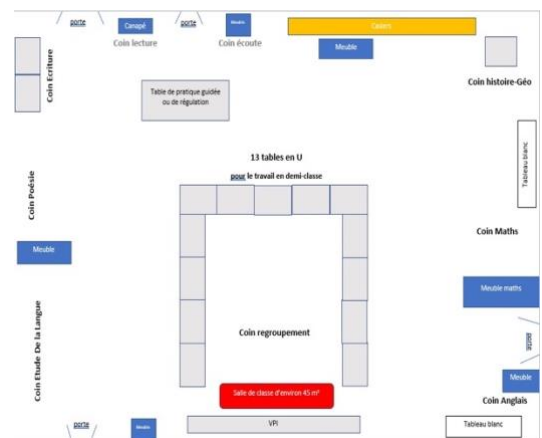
porte

Canapé

porte

Meuble

Casiers

Coin lecture

Coin écoute

Meuble

Coin Ecriture

Table de pratique guidée ou de régulation

Coin histoire-Géo

13 tables en U

pour le travail en demi-classe

Tableau blanc

Coin Poésie

Meuble

Coin Maths

Meuble maths

Coin regroupement

porte

Coin Etude De la Langue

Salle de classe d'environ 45 m²

Meuble

Coin Anglais

porte

Meuble

VPI

Tableau blanc